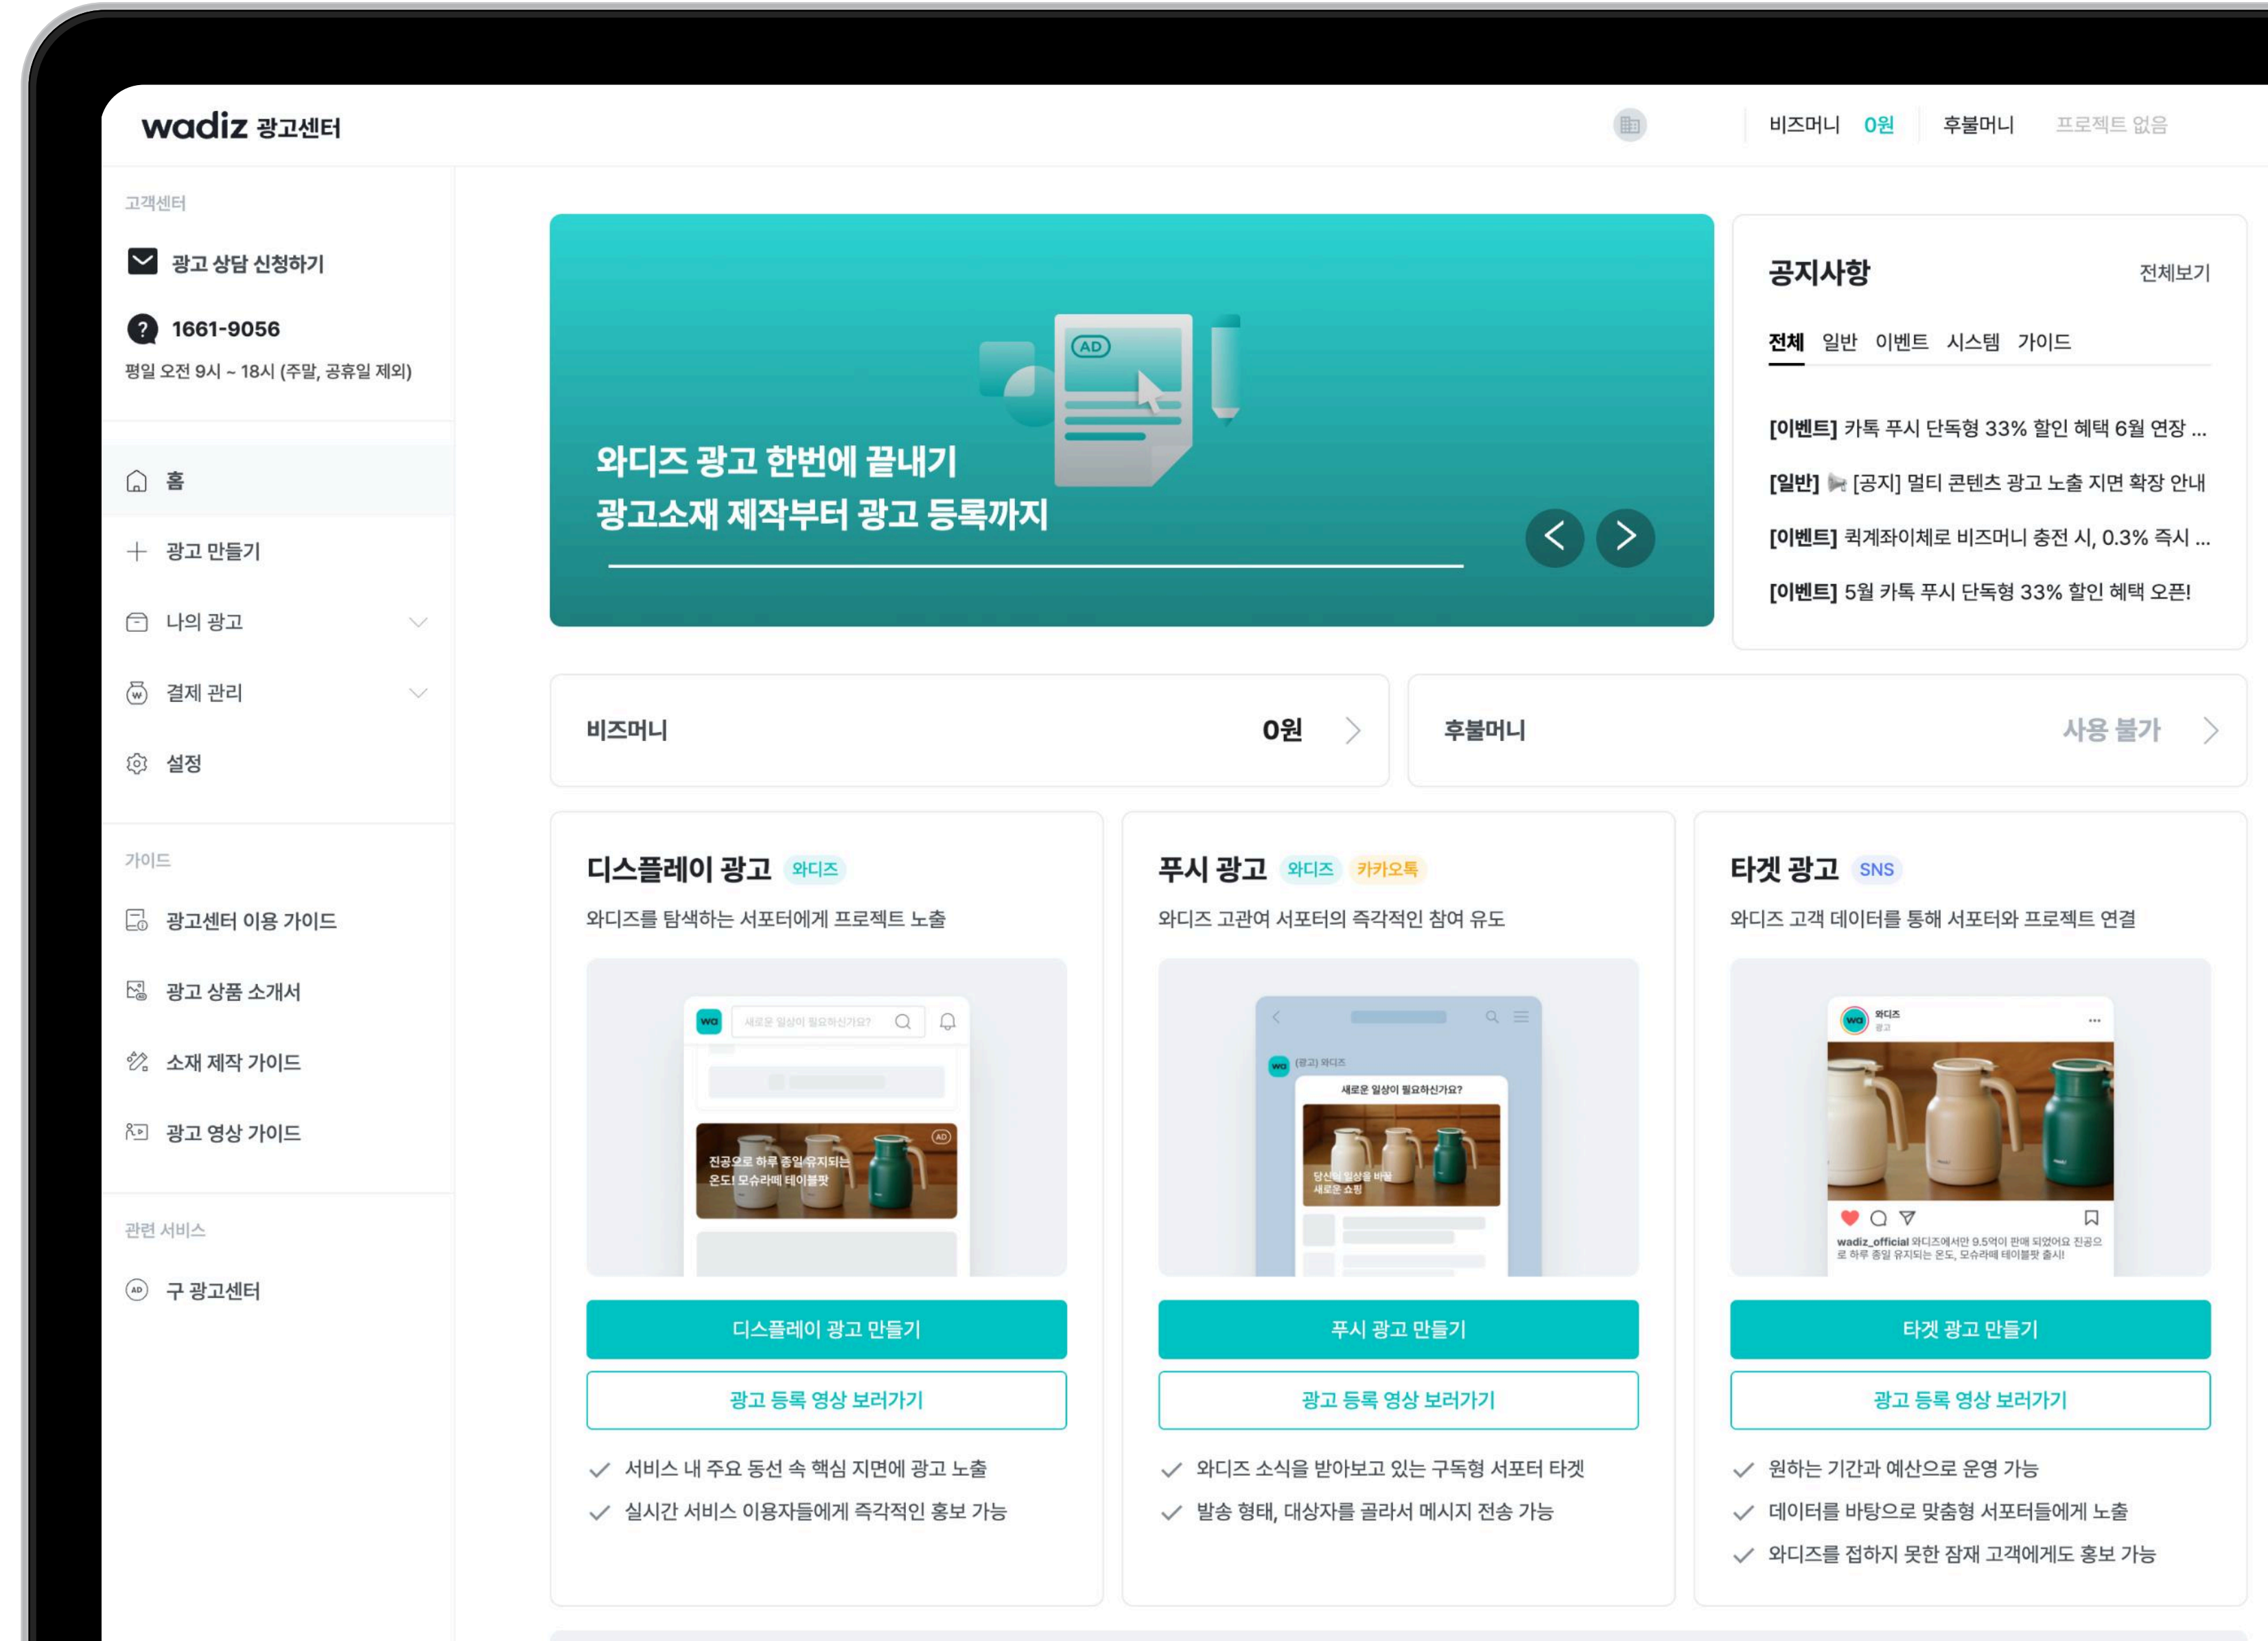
wadiz 광고센터

비즈머니 0원 후불머니 프로젝트 없음

고객센터

광고 상담 신청하기

1661-9056
평일 오전 9시 ~ 18시 (주말, 공휴일 제외)

홈
광고 만들기
나의 광고
결제 관리
설정

가이드
광고센터 이용 가이드
광고 상품 소개서
소재 제작 가이드
광고 영상 가이드

관련 서비스
구 광고센터

AD

와디즈 광고 한번에 끝내기
광고소재 제작부터 광고 등록까지

공지사항 전체보기
전체 일반 이벤트 시스템 가이드
[이벤트] 카톡 푸시 단독형 33% 할인 혜택 6월 연장 ...
[일반] [공지] 멀티 콘텐츠 광고 노출 지면 확장 안내
[이벤트] 퀵계좌이체로 비즈머니 충전 시, 0.3% 즉시 ...
[이벤트] 5월 카톡 푸시 단독형 33% 할인 혜택 오픈!

비즈머니 0원
후불머니 사용 불가

디스플레이 광고 와디즈
와디즈를 탐색하는 서포터에게 프로젝트 노출
새로운 일상이 필요하신가요?
진공으로 하루 종일 유지되는 온도! 모슈라떼 테이블팟
디스플레이 광고 만들기
광고 등록 영상 보러가기
서비스 내 주요 동선 속 핵심 지면에 광고 노출
실시간 서비스 이용자들에게 즉각적인 홍보 가능

푸시 광고 와디즈 카카오톡
와디즈 고관여 서포터의 즉각적인 참여 유도
(광고) 와디즈
새로운 일상이 필요하신가요?
당신의 일상을 바꿀 새로운 쇼핑
푸시 광고 만들기
광고 등록 영상 보러가기
와디즈 소식을 받아보고 있는 구독형 서포터 타겟
발송 형태, 대상자를 골라서 메시지 전송 가능

타겟 광고 SNS
와디즈 고객 데이터를 통해 서포터와 프로젝트 연결
와디즈 광고
wadiz_official 와디즈에서만 9.5억이 판매 되었어요 진공으로 하루 종일 유지되는 온도, 모슈라떼 테이블팟 출시!
타겟 광고 만들기
광고 등록 영상 보러가기
원하는 기간과 예산으로 운영 가능
데이터를 바탕으로 맞춤형 서포터들에게 노출
와디즈를 접하지 못한 잠재 고객에게도 홍보 가능